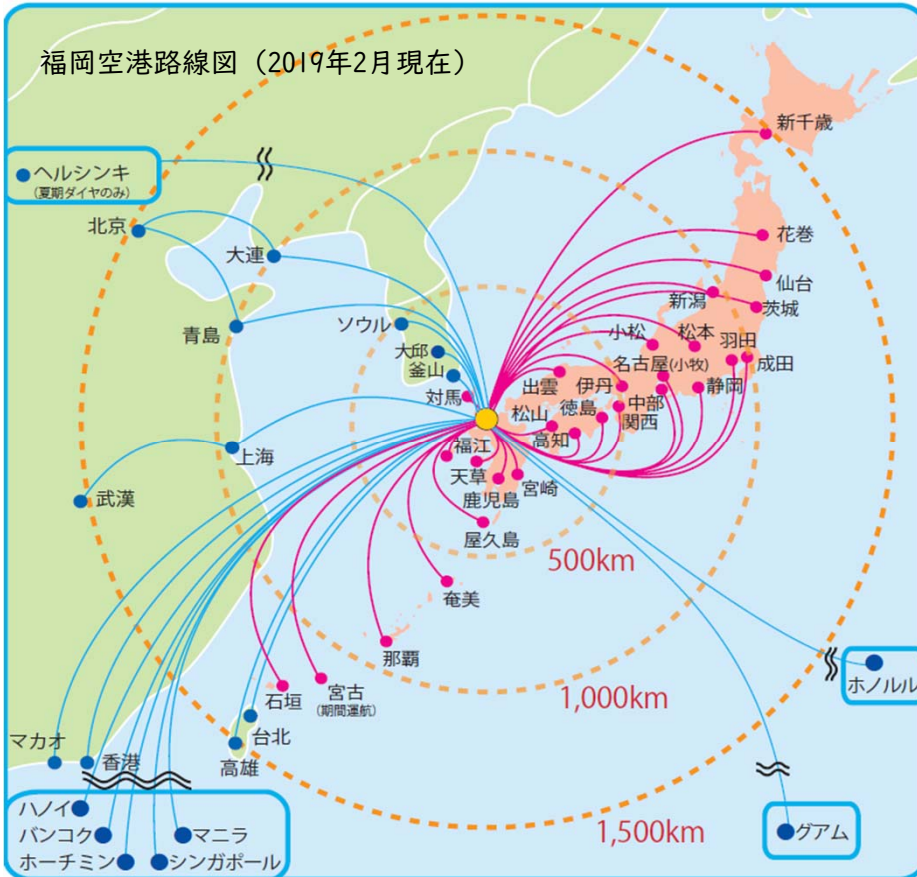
福岡空港路線図（2019年2月現在）

ヘルシンキ
(夏期ダイヤのみ)

北京
大連
青島
ソウル
大邱
釜山
対馬
上海
武漢

新千歳
花巻
仙台
新潟
茨城
小松
松本
羽田
名古屋(小牧)
成田
出雲
伊丹
静岡
中部
松山
徳島
関西
高知
福江
天草
宮崎
鹿児島
屋久島

500km
奄美
那覇
1,000km
石垣
宮古
(期間運航)
台北
高雄
マカオ
香港

ホノルル

ハノイ
バンコク
マニラ
ホーチミン
シンガポール

1,500km
グアム